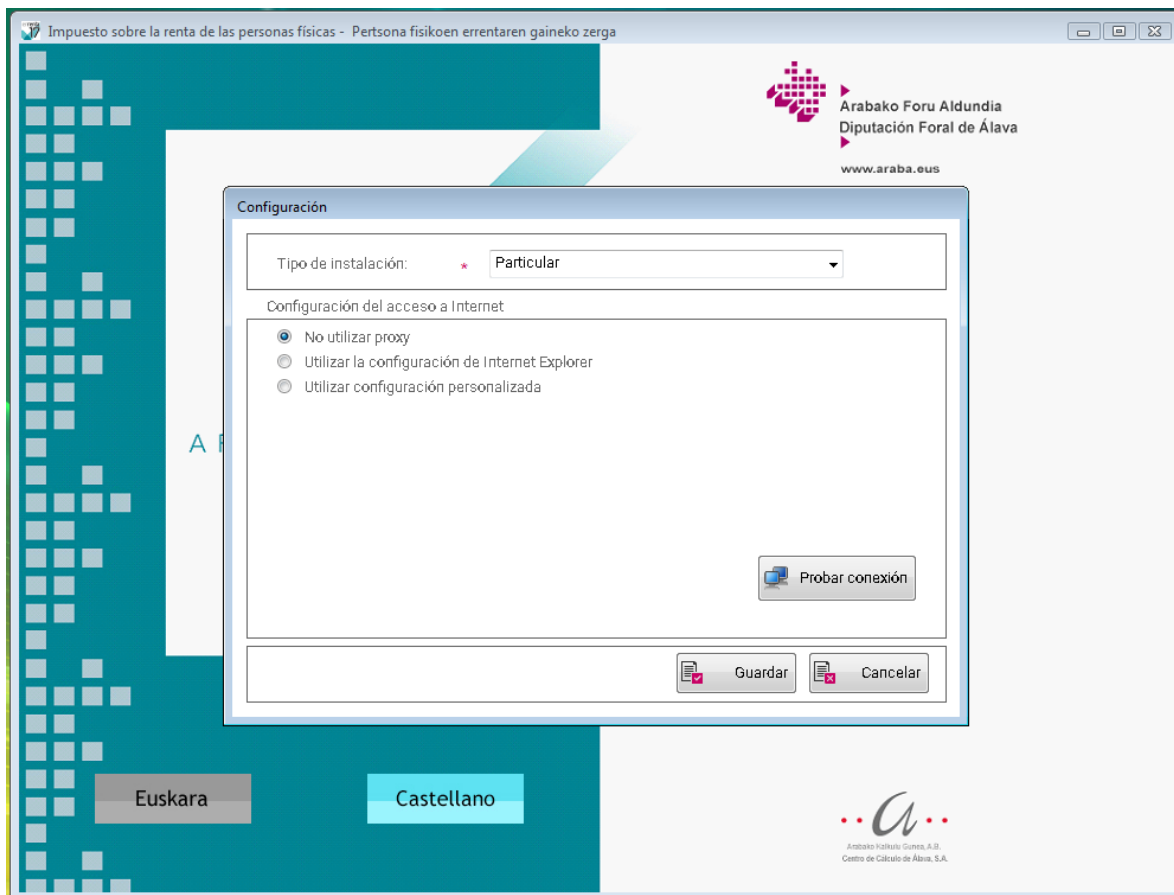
Impuesto sobre la renta de las personas físicas - Pertsona fisikoen errentaren gaineko zerga

Arabako Foru Aldundia
Diputación Foral de Álava

www.araba.eus

Configuración

Tipo de instalación: *
Particular

Configuración del acceso a Internet

No utilizar proxy
Utilizar la configuración de Internet Explorer
Utilizar configuración personalizada

A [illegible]

Probar conexión

Guardar
Cancelar

Euskara
Castellano

Arabako Kalkulu Gunea, A.B.
Centro de Cálculo de Álava, S.A.